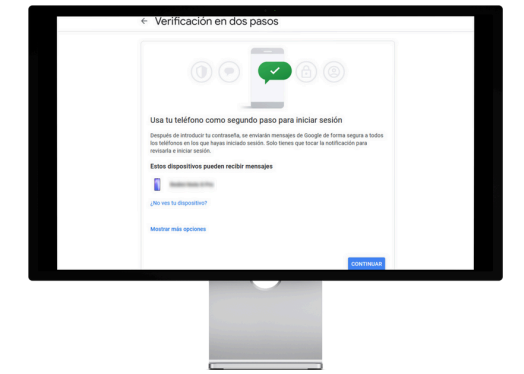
← Verificación en dos pasos

Usa tu teléfono como segundo paso para iniciar sesión

Después de introducir tu contraseña, se enviarán mensajes de Google de forma segura a todos los teléfonos en los que hayas iniciado sesión. Solo tienes que tocar la notificación para revisarla e iniciar sesión.

Estos dispositivos pueden recibir mensajes

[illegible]

¿No ves tu dispositivo?

Mostrar más opciones

CONTINUAR